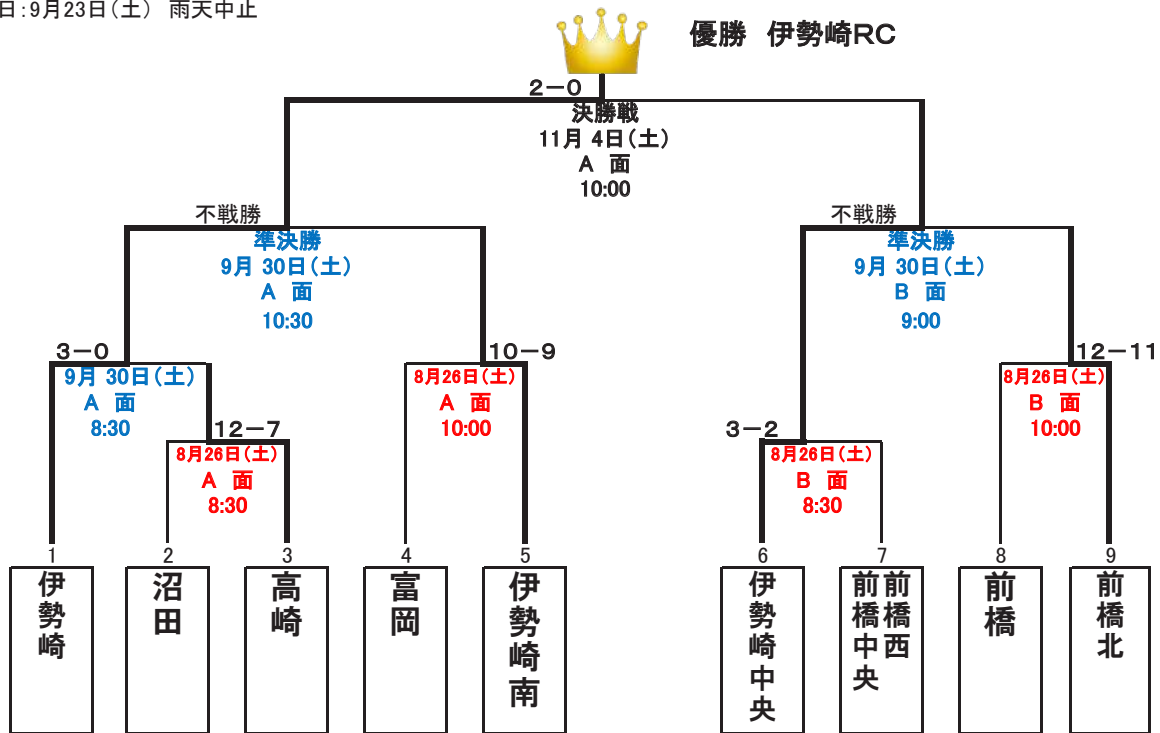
日:9月23日(土) 雨天中止

優勝 伊勢崎RC

2−0
決勝戦
11月 4日(土)
A 面
10:00

不戦勝
準決勝
9月 30日(土)
A 面
10:30

不戦勝
準決勝
9月 30日(土)
B 面
9:00

3−0
9月 30日(土)
A 面
8:30

12−7
8月26日(土)
A 面
8:30

10−9
8月26日(土)
A 面
10:00

3−2
8月26日(土)
B 面
8:30

12−11
8月26日(土)
B 面
10:00

1 伊勢崎
2 沼田
3 高崎
4 富岡
5 伊勢崎南
6 伊勢崎中央
7 前橋中央 前橋西
8 前橋
9 前橋北